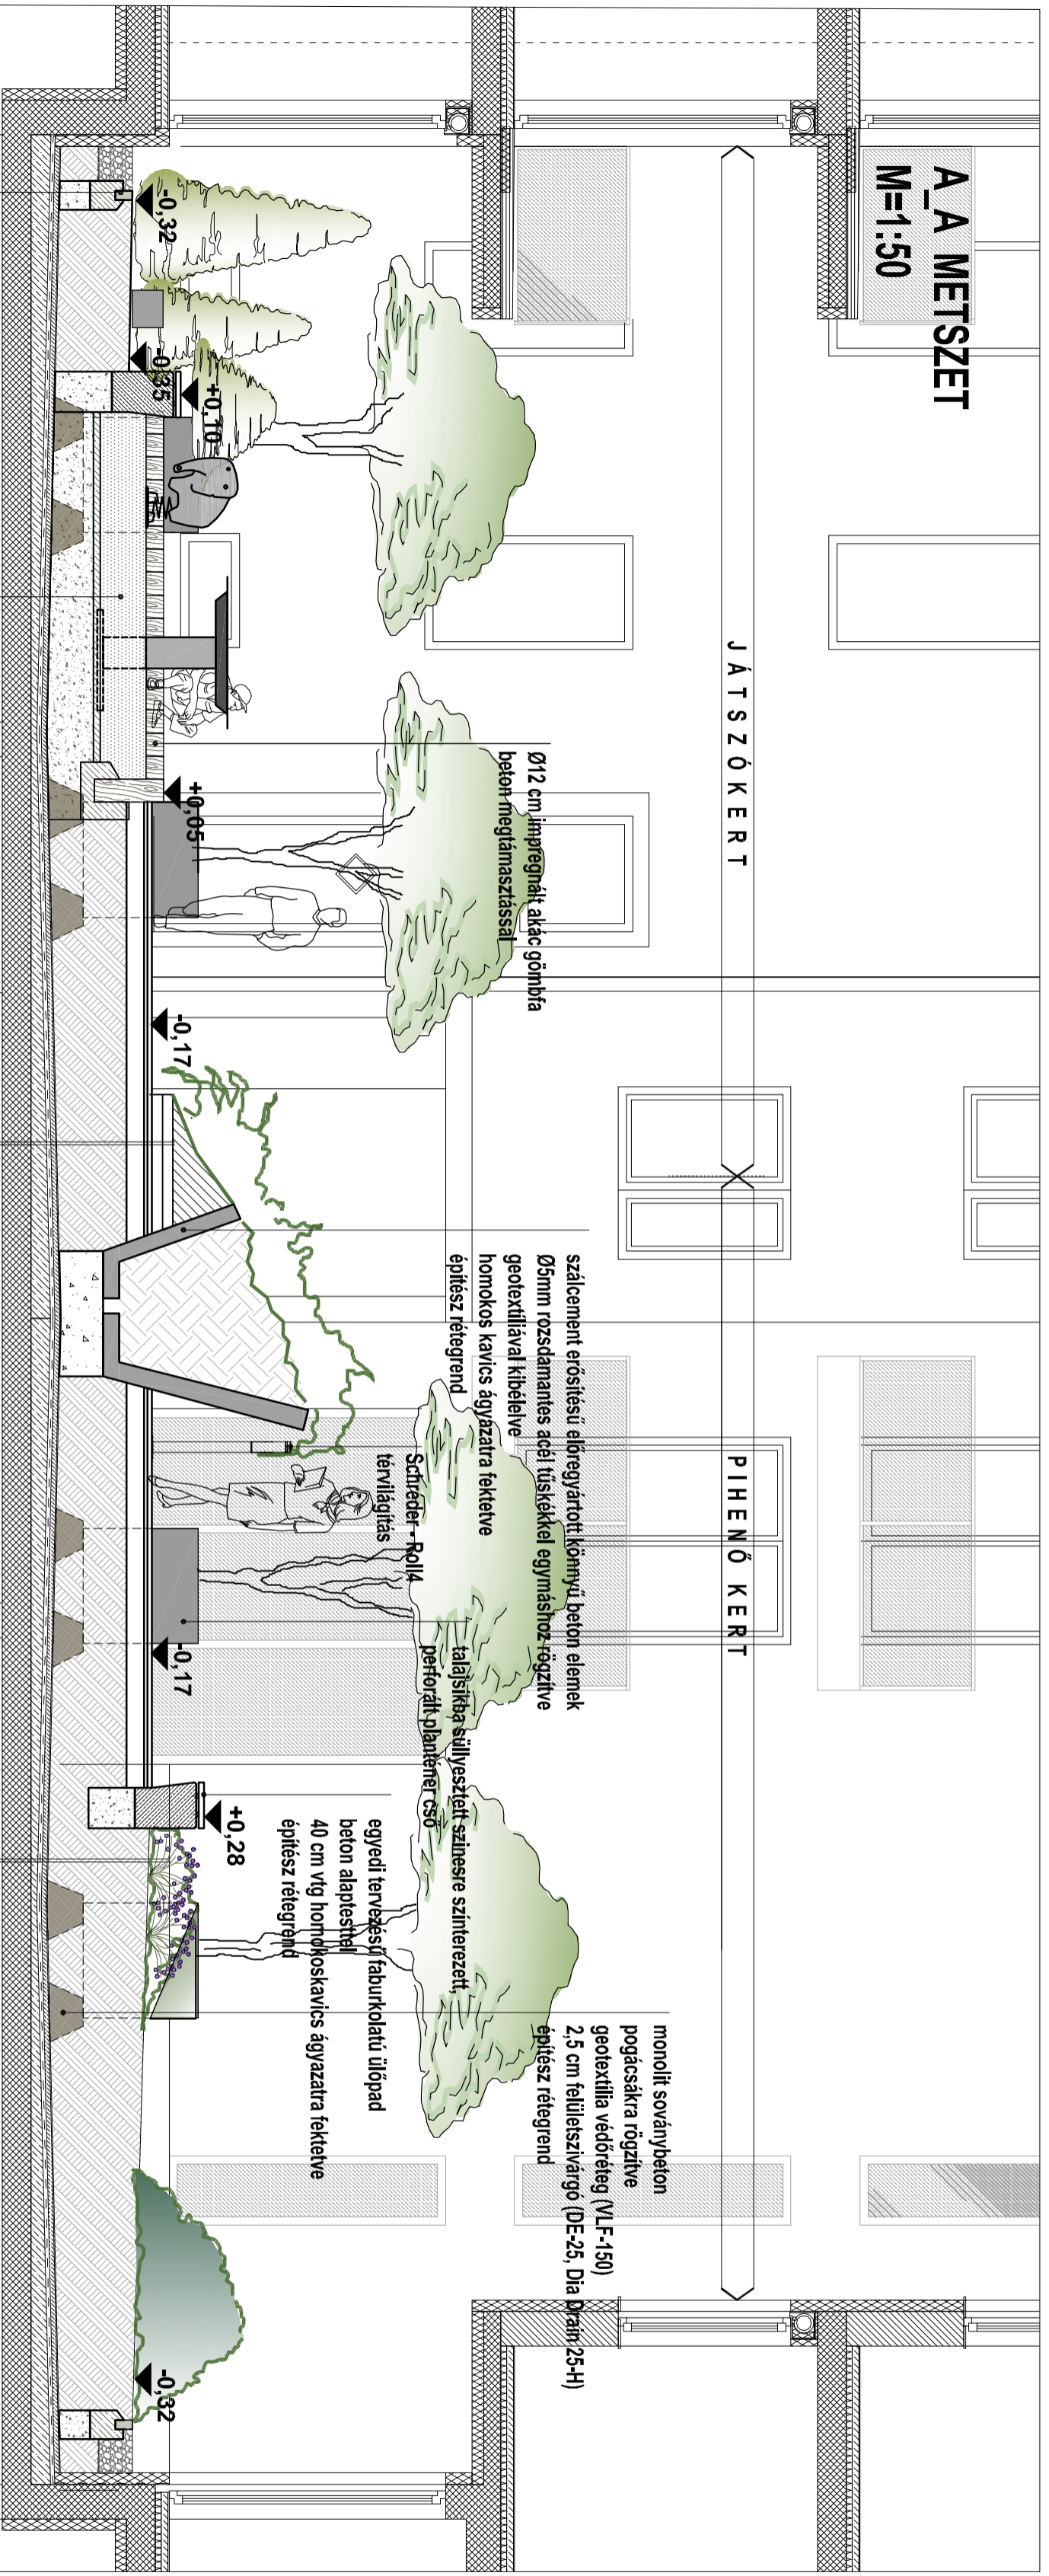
A_A METSZET
M=1:50

JÁTSZÓKERT

PIHENŐ KERT

-0,32
-0,35
+0,10
+0,05
-0,17
-0,17
+0,28
-0,32

Ø12 cm impregnált akác gömbfa beton megtámasztással

szálcement erősítésű előregyártott könnyű beton elemek
Ø5mm rozsdamentes acél tüskékkel egymáshoz rögzítve
geotextiliával kibélelve
homokos kavics ágyazatra fektetve
építész rétegrend

Schréder - Roll4
térvilágítás

talajsíkba süllyesztett színesre szinterezett,
perforált plantener cső

egyedi tervezésű faburkolatú ülőpad
beton alaptesttel
40 cm vtg homokoskavics ágyazatra fektetve
építész rétegrend

monolit soványbeton
pogácsákra rögzítve
geotextília védőréteg (VLF-150)
2,5 cm felületszivárgó (DE-25, Dia Drain 25-H)
építész rétegrend